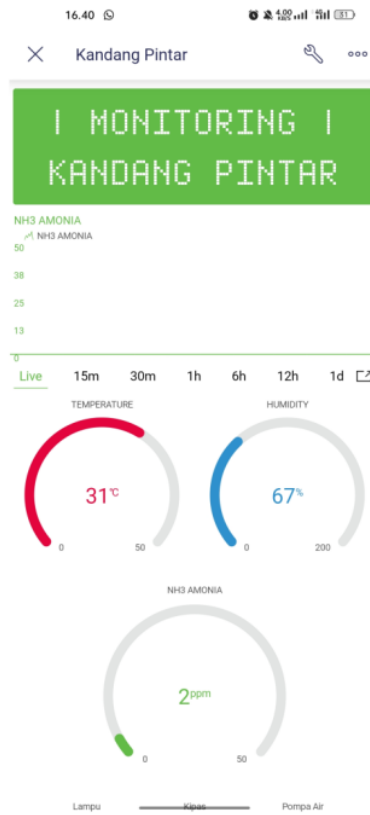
16.40

81

Kandang Pintar

| MONITORING |
KANDANG PINTAR

NH3 AMONIA
NH3 AMONIA
50
38
25
13
0

Live 15m 30m 1h 6h 12h 1d

TEMPERATURE
31℃
0 50

HUMIDITY
67%
0 200

NH3 AMONIA
2ppm
0 50

Lampu Kipas Pompa Air